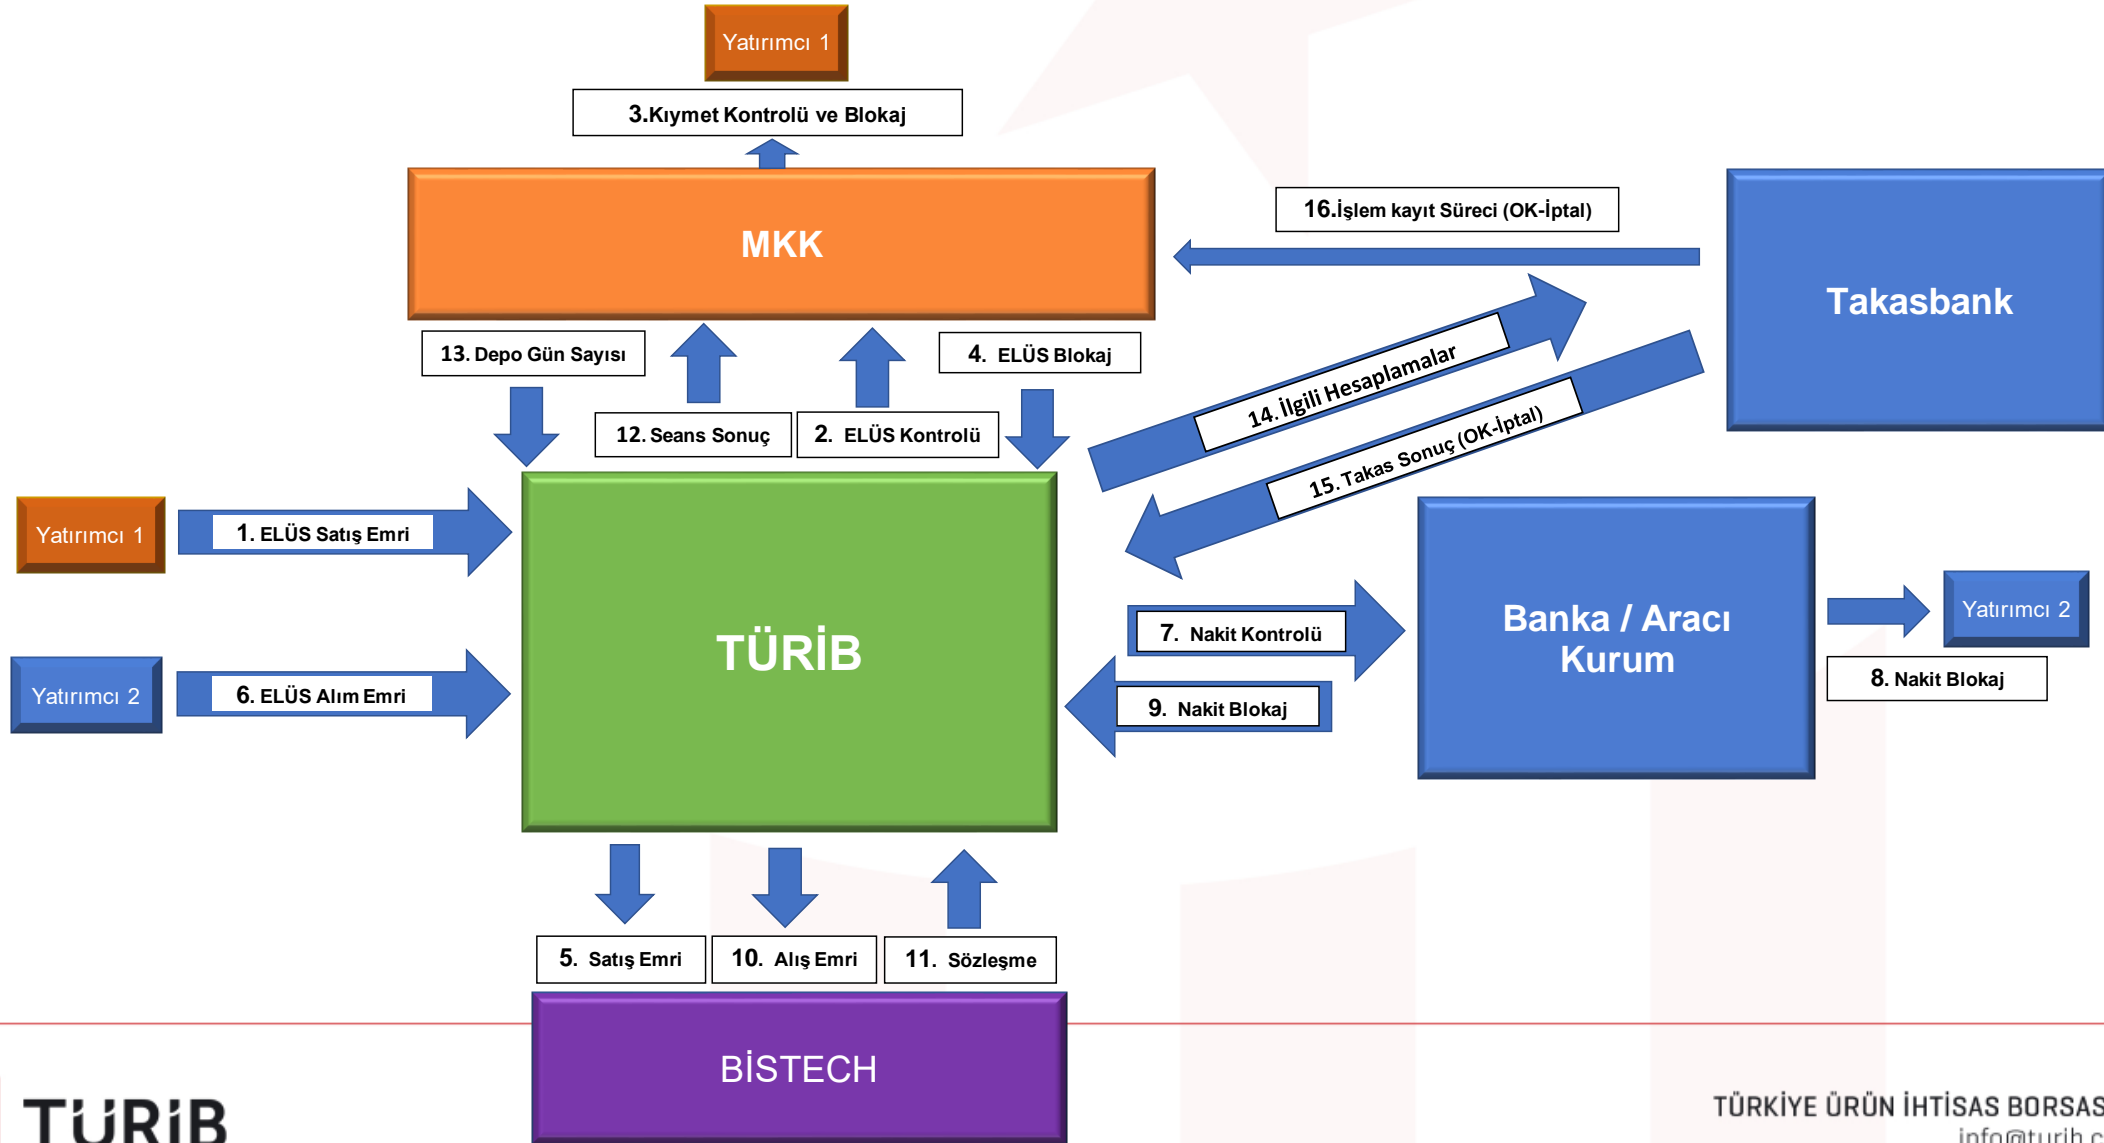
Yatırımcı 1

3.Kıymet Kontrolü ve Blokaj

MKK

16.İşlem kayıt Süreci (OK-İptal)

Takasbank

13. Depo Gün Sayısı

4. ELÜS Blokaj

14. İlgili Hesaplamalar

12. Seans Sonuç

2. ELÜS Kontrolü

15. Takas Sonuç (OK-İptal)

Yatırımcı 1

1. ELÜS Satış Emri

TÜRİB

Banka / Aracı Kurum

Yatırımcı 2

7. Nakit Kontrolü

Yatırımcı 2

6. ELÜS Alım Emri

8. Nakit Blokaj

9. Nakit Blokaj

5. Satış Emri

10. Alış Emri

11. Sözleşme

BİSTECH

TÜRİB

TÜRKİYE ÜRÜN İHTİSAS BORSAS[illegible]

info@turib.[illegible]